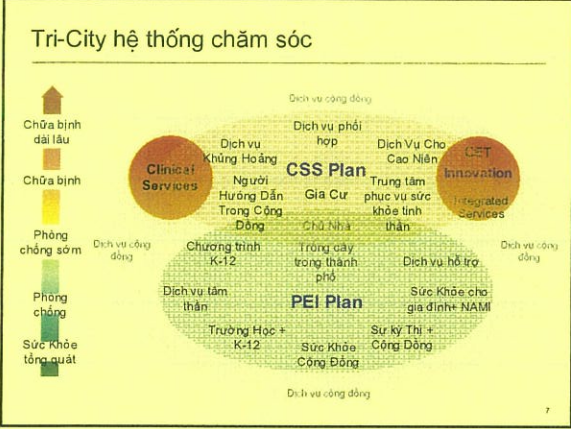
Tri-City hệ thống chăm sóc

Chữa bịnh dài lâu

Chữa bịnh

Phòng chống sớm

Phòng chống

Sức Khỏe tổng quát

Dịch vụ cộng đồng

Clinical Services

CET Innovation

Integrated Services

Dịch vụ Khủng Hoảng

Dịch vụ phối hợp

Dịch Vụ Cho Cao Niên

CSS Plan

Người Hướng Dẫn Trong Cộng Đồng

Gia Cư

Trung tâm phục vụ sức khỏe tinh thần

Chỗ Nhà

Dịch vụ cộng đồng

Chương trình K-12

Trồng cây trong thành phố

Dịch vụ hỗ trợ

Dịch vụ cộng đồng

Dịch vụ tâm thần

PEI Plan

Sức Khỏe cho gia đình+ NAMI

Trường Học + K-12

Sức Khỏe Cộng Đồng

Sự kỳ Thị + Cộng Đồng

Dịch vụ cộng đồng

7